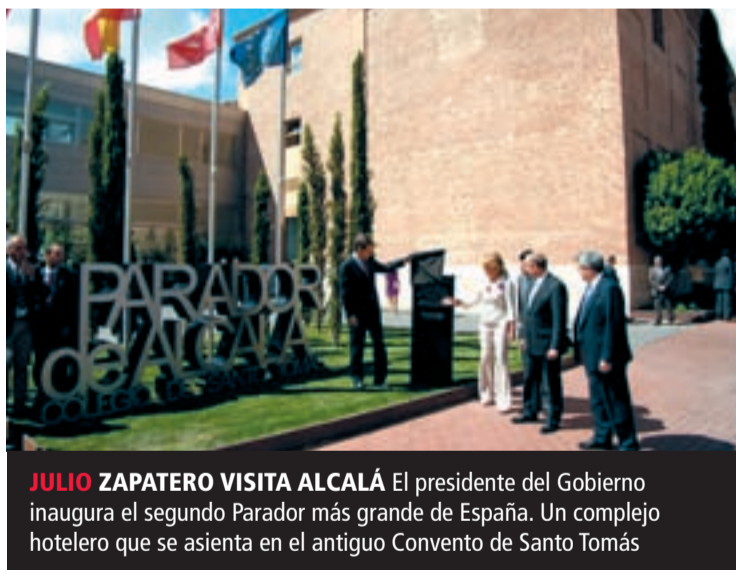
PARADOR de ALCALÁ
COLEGIO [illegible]

JULIO ZAPATERO VISITA ALCALÁ El presidente del Gobierno inaugura el segundo Parador más grande de España. Un complejo hotelero que se asienta en el antiguo Convento de Santo Tomás